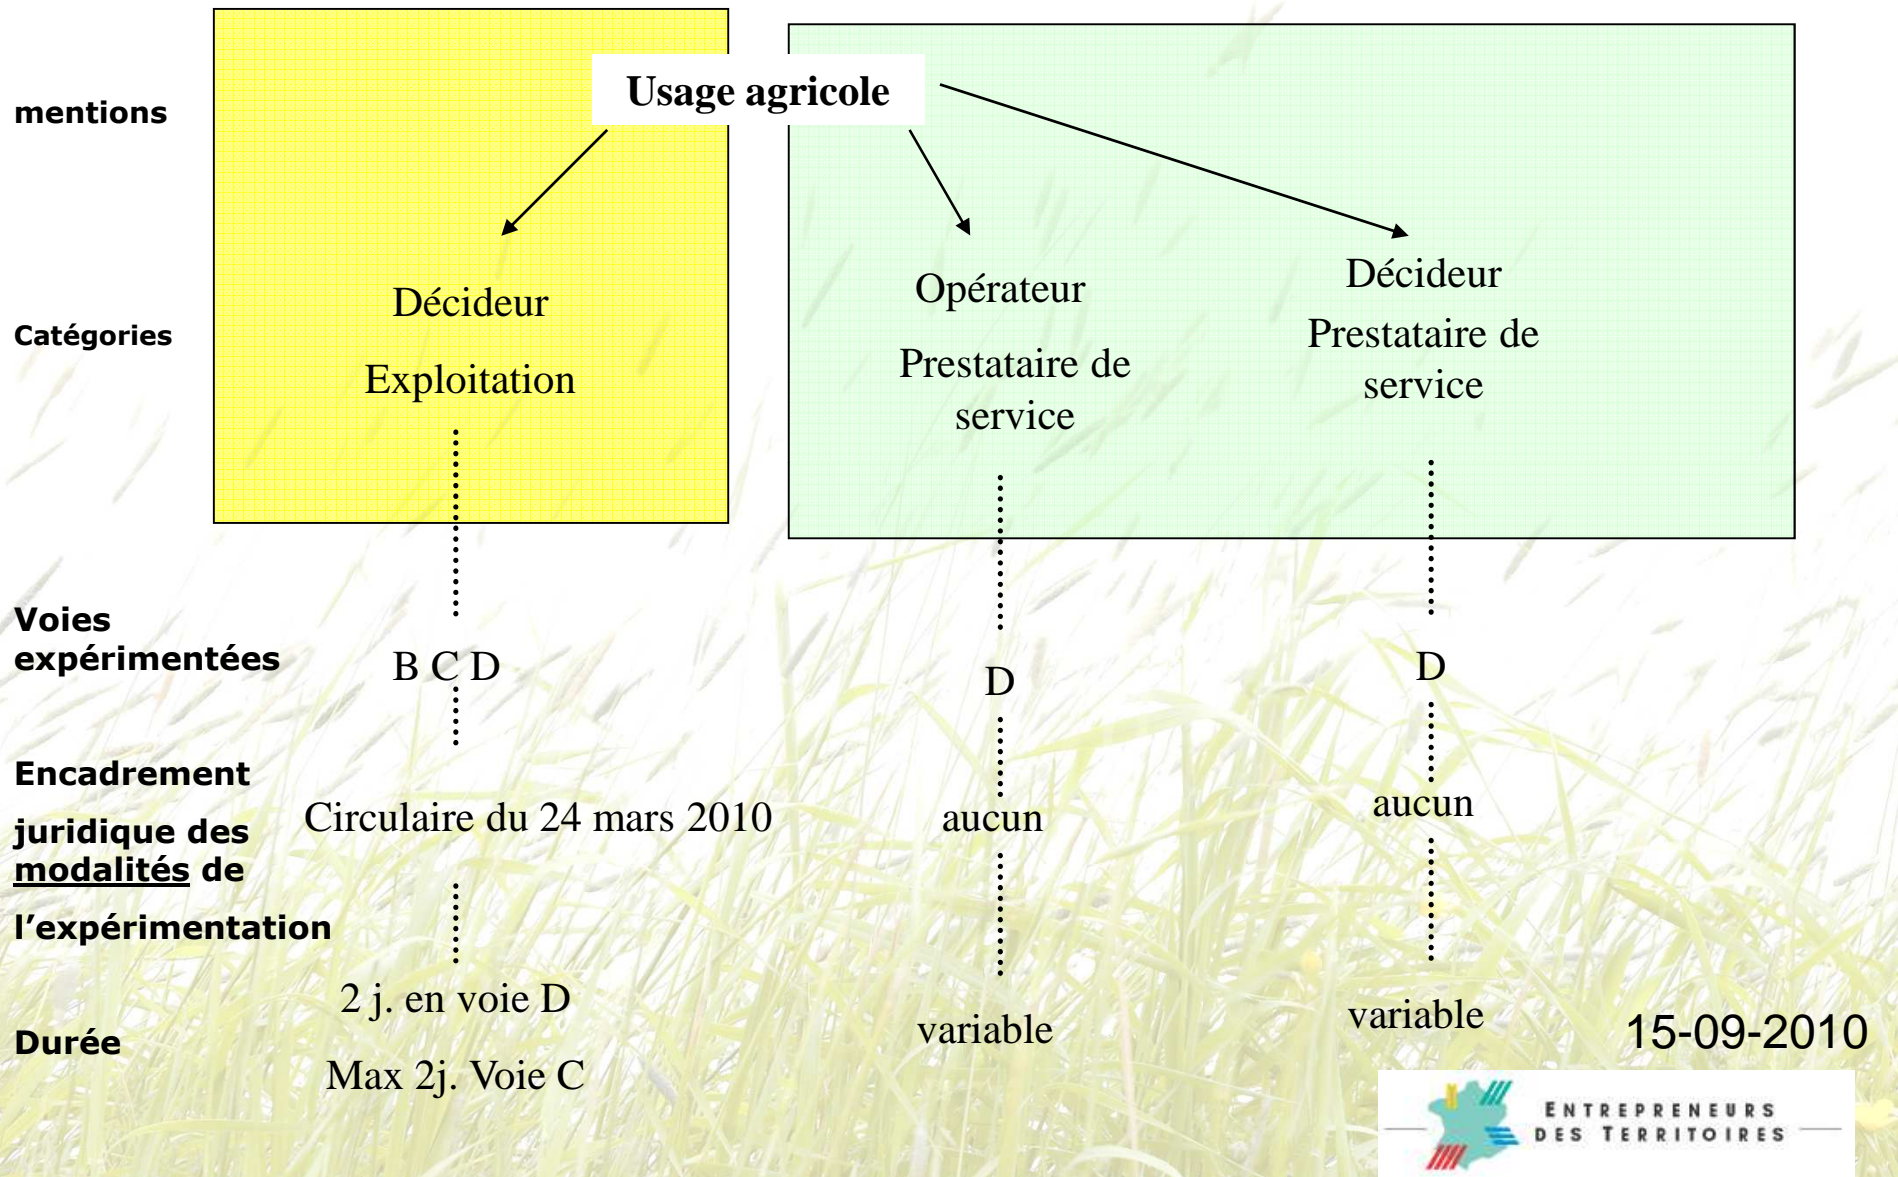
mentions

Usage agricole

Catégories

Décideur

Exploitation

Opérateur

Prestataire de service

Décideur

Prestataire de service

Voies expérimentées

B C D

D

D

Encadrement juridique des modalités de l'expérimentation

Circulaire du 24 mars 2010

aucun

aucun

Durée

2 j. en voie D

Max 2j. Voie C

variable

variable

15-09-2010

Entrepreneurs des Territoires